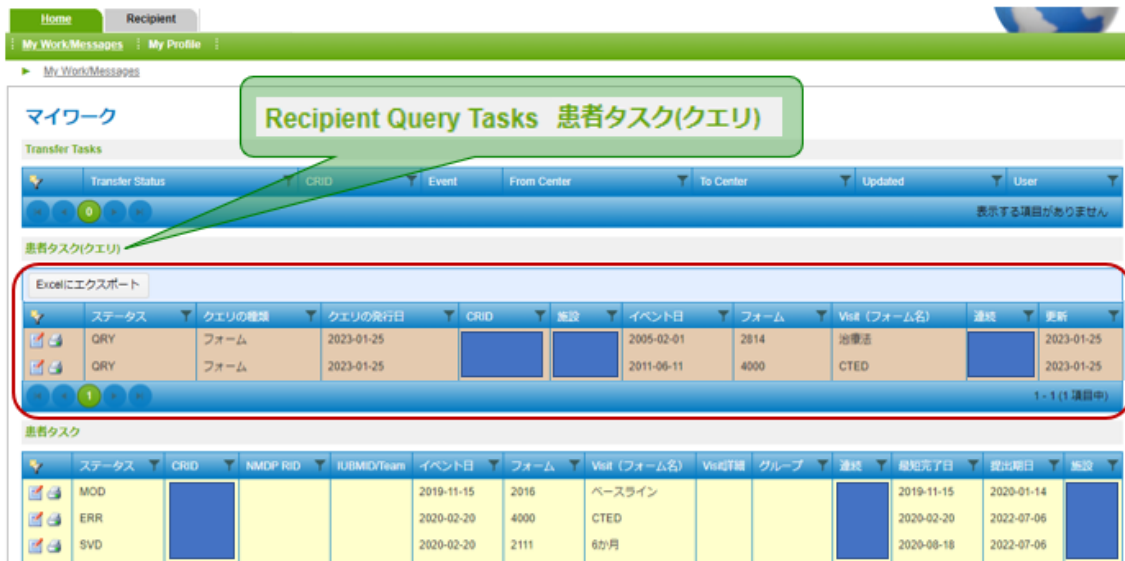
Home | Recipient

My Work/Messages | My Profile

My Work/Messages

マイワーク

Recipient Query Tasks 患者タスク(クエリ)

Transfer Tasks

| | Transfer Status | CRID | Event | From Center | To Center | Updated | User |
|---|---|---|---|---|---|---|---|

0

表示する項目がありません

患者タスク(クエリ)

Excelにエクスポート

| | ステータス | クエリの種類 | クエリの発行日 | CRID | 施設 | イベント日 | フォーム | Visit（フォーム名） | 連続 | 更新 |
|---|---|---|---|---|---|---|---|---|---|---|
| | QRY | フォーム | 2023-01-25 | | | 2005-02-01 | 2814 | 治療法 | | 2023-01-25 |
| | QRY | フォーム | 2023-01-25 | | | 2011-06-11 | 4000 | CTED | | 2023-01-25 |

1

1 - 1 (1 項目中)

患者タスク

| | ステータス | CRID | NMDP RID | IUBMID/Team | イベント日 | フォーム | Visit（フォーム名） | Visit詳細 | グループ | 連続 | 最短完了日 | 提出期日 | 施設 |
|---|---|---|---|---|---|---|---|---|---|---|---|---|---|
| | MOD | | | | 2019-11-15 | 2016 | ベースライン | | | | 2019-11-15 | 2020-01-14 | |
| | ERR | | | | 2020-02-20 | 4000 | CTED | | | | 2020-02-20 | 2022-07-06 | |
| | SVD | | | | 2020-02-20 | 2111 | 6か月 | | | | 2020-08-18 | 2022-07-06 | |